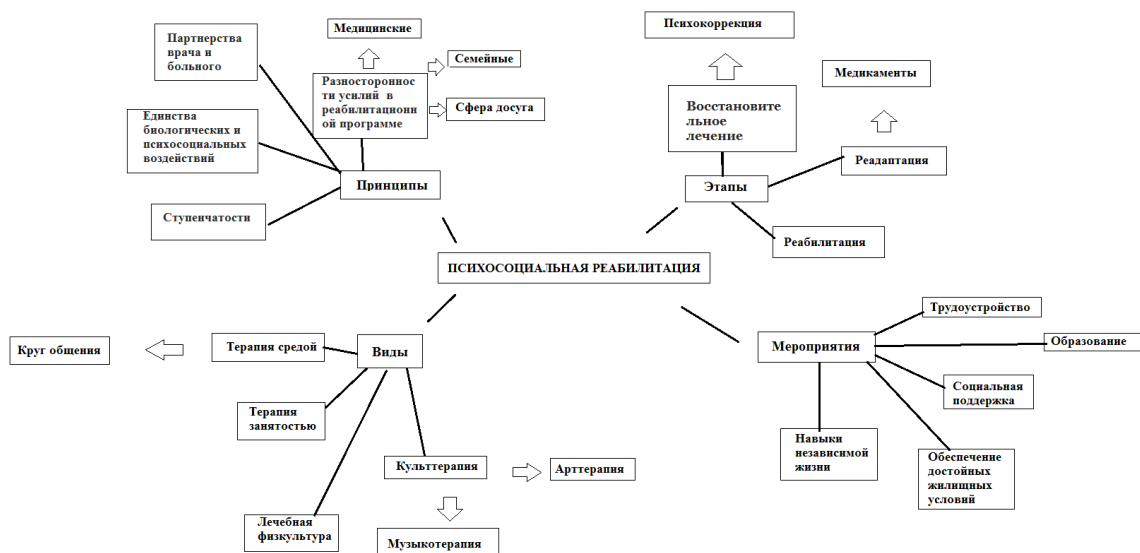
Медицинские

Партнерства врача и больного

Разностороннос ти усилий в реабилитационн ой программе

Семейные

Сфера досуга

Единства биологических и психосоциальных воздействий

Принципы

Ступенчатости

Психокоррекция

Медикаменты

Восстановите льное лечение

Реадаптация

Этапы

Реабилитация

ПСИХОСОЦИАЛЬНАЯ РЕАБИЛИТАЦИЯ

Трудоустройство

Круг общения

Терапия средой

Виды

Мероприятия

Образование

Социальная поддержка

Терапия занятостью

Навыки независимой жизни

Обеспечение достойных жилищных условий

Культтерапия

Арттерапия

Лечебная физкультура

Музыкотерапия